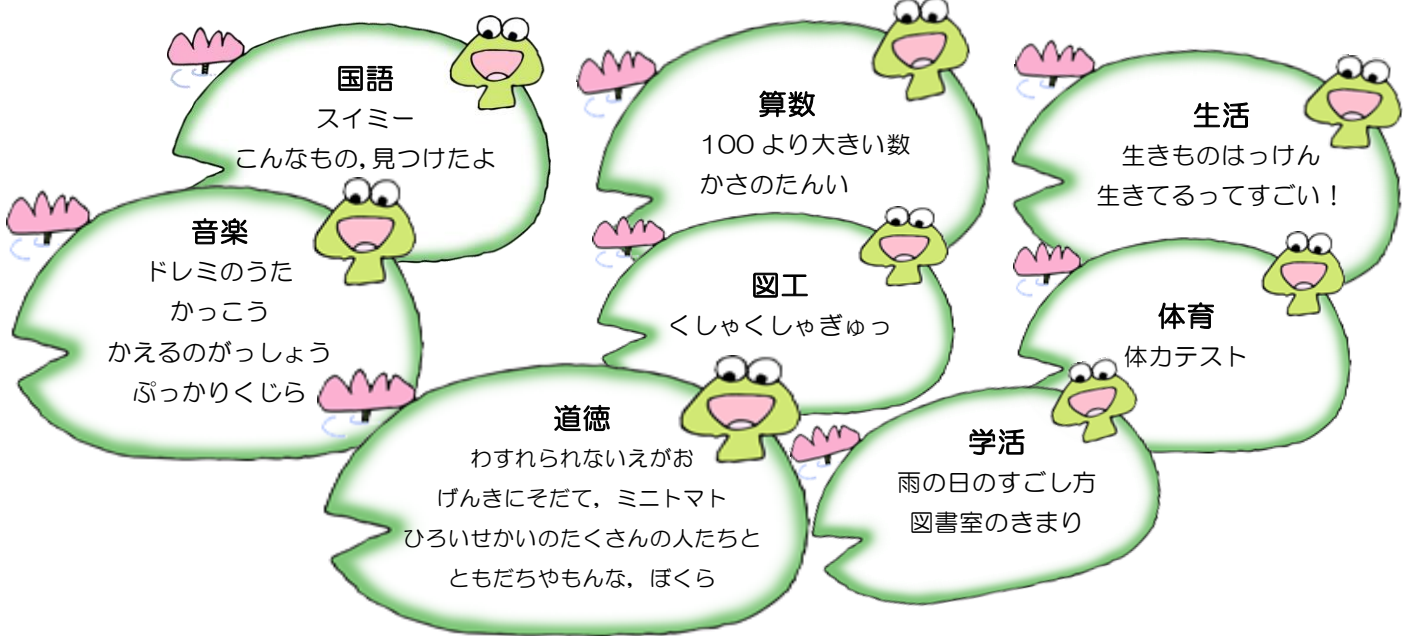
国語
スイミー
こんなもの,見つけたよ

音楽
ドレミのうた
かっこう
かえるのがっしょう
ぷっかりくじら

算数
100 より大きい数
かさのたんい

図工
くしゃくしゃぎゅっ

道徳
わすれられないえがお
げんきにそだて，ミニトマト
ひろいせかいのたくさんの人たちと
ともだちやもんな，ぼくら

生活
生きものはっけん
生きてるってすごい！

体育
体力テスト

学活
雨の日のすごし方
図書室のきまり